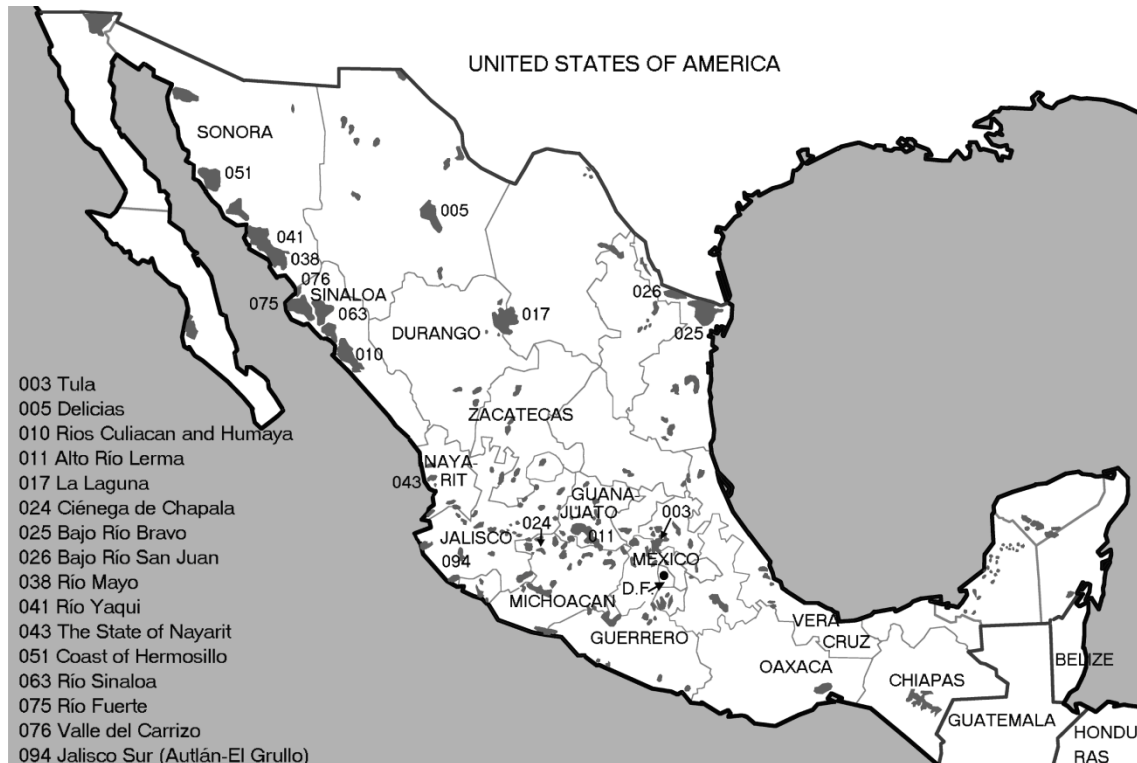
UNITED STATES OF AMERICA

SONORA
051
005
041
038
076
075
SINALOA
063
017
026
DURANGO
025
010
ZACATECAS
NAYA-RIT
043
GUANA-JUATO
003
JALISCO
024
011
094
MEXICO
D.F.
MICHOACAN
GUERRERO
VERA CRUZ
OAXACA
CHIAPAS
GUATEMALA
BELIZE
HONDU RAS

003 Tula
005 Delicias
010 Rios Culiacan and Humaya
011 Alto Río Lerma
017 La Laguna
024 Ciénega de Chapala
025 Bajo Río Bravo
026 Bajo Río San Juan
038 Río Mayo
041 Río Yaqui
043 The State of Nayarit
051 Coast of Hermosillo
063 Río Sinaloa
075 Río Fuerte
076 Valle del Carrizo
094 Jalisco Sur (Autlán-El Grullo)